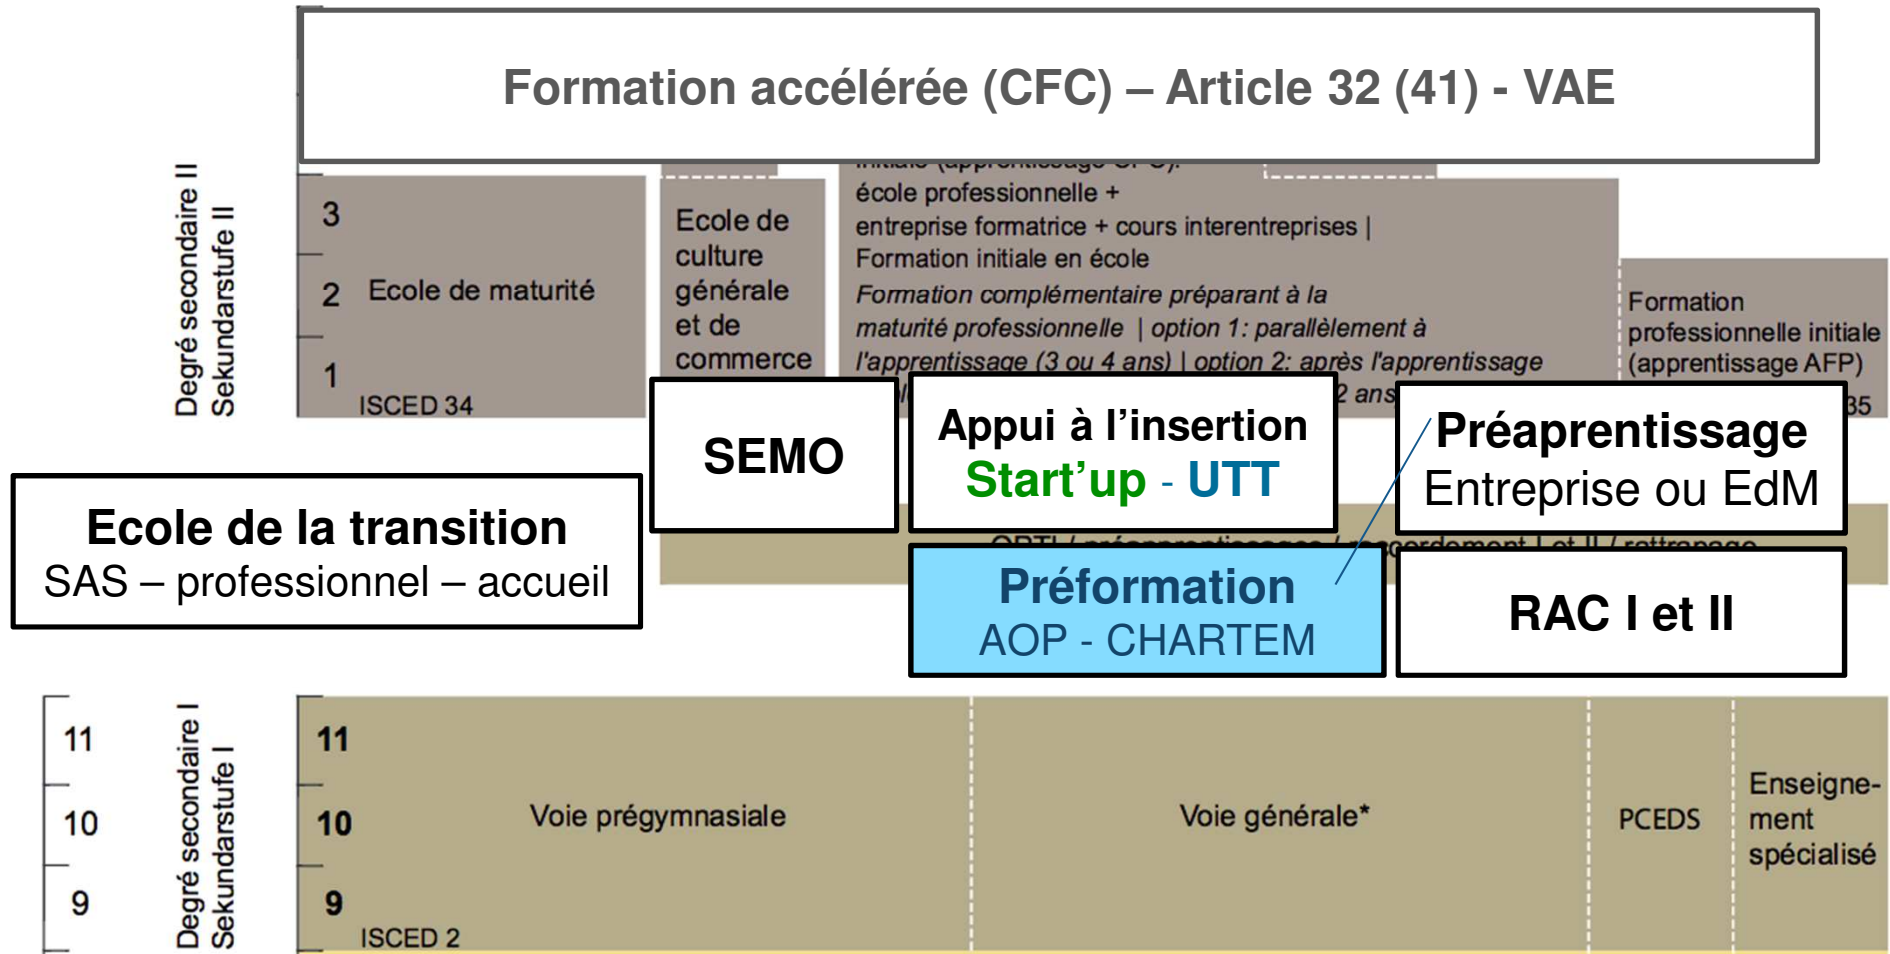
Formation accélérée (CFC) – Article 32 (41) - VAE

Degré secondaire II
Sekundarstufe II

3
2 Ecole de maturité
1
ISCED 34

Ecole de culture générale et de commerce

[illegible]
école professionnelle +
entreprise formatrice + cours interentreprises |
Formation initiale en école
*Formation complémentaire préparant à la maturité professionnelle | option 1: parallèlement à l'apprentissage (3 ou 4 ans) | option 2: après l'apprentissage* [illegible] 2 ans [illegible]

Formation professionnelle initiale (apprentissage AFP)
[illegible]35

SEMO

Appui à l'insertion
Start'up - UTT

Préaprentissage
Entreprise ou EdM

Ecole de la transition
SAS – professionnel – accueil

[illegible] / préapprentissages / raccordement I et II / rattrapage

Préformation
AOP - CHARTEM

RAC I et II

11
10
9

Degré secondaire I
Sekundarstufe I

11
10
9
ISCED 2

Voie prégymnasiale

Voie générale*

PCEDS

Enseignement spécialisé